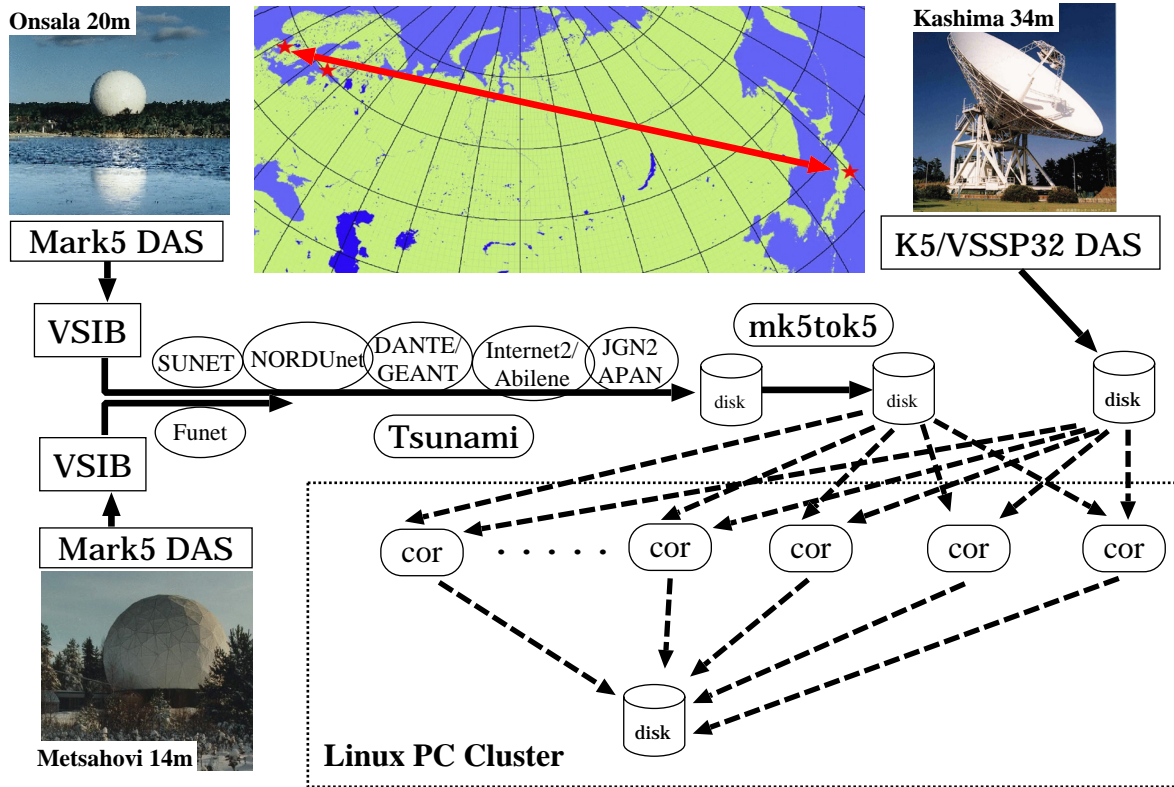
Onsala 20m

Kashima 34m

Mark5 DAS

K5/VSSP32 DAS

VSIB

SUNET

NORDUnet

DANTE/ GEANT

Internet2/ Abilene

JGN2 APAN

mk5tok5

disk

disk

disk

Funet

Tsunami

VSIB

Mark5 DAS

cor

. . . . . .

cor

cor

cor

cor

disk

Metsahovi 14m

Linux PC Cluster